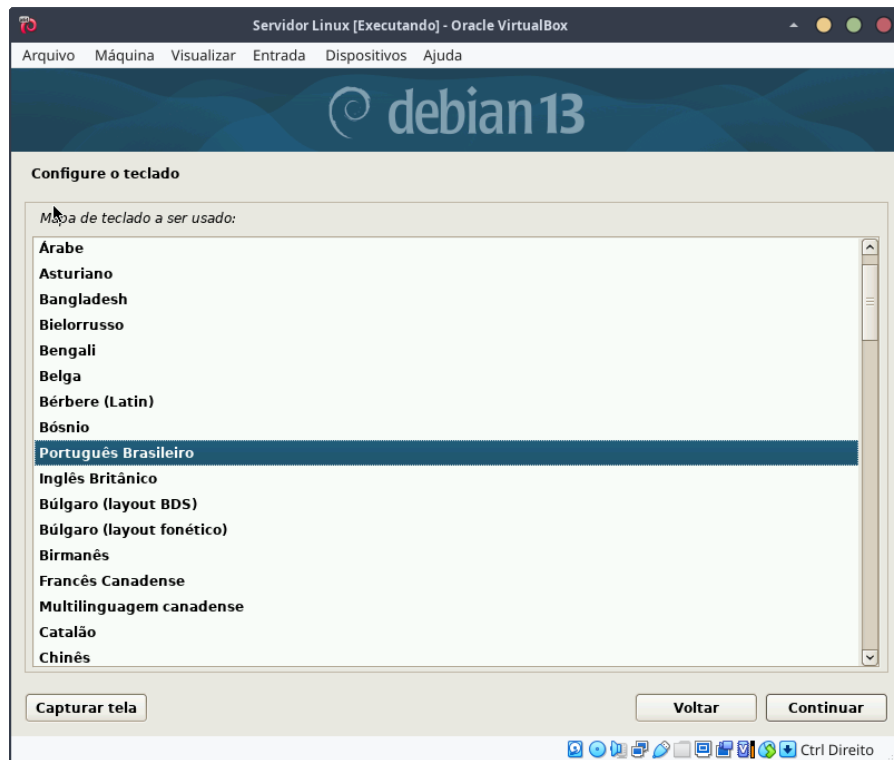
Servidor Linux [Executando] - Oracle VirtualBox

Arquivo Máquina Visualizar Entrada Dispositivos Ajuda

debian 13

Configure o teclado

Mapa de teclado a ser usado:

Árabe
Asturiano
Bangladesh
Bielorrusso
Bengali
Belga
Bérbere (Latin)
Bósnio
Português Brasileiro
Inglês Britânico
Búlgaro (layout BDS)
Búlgaro (layout fonético)
Birmanês
Francês Canadense
Multilinguagem canadense
Catalão
Chinês

Capturar tela

Voltar

Continuar

Ctrl Direito